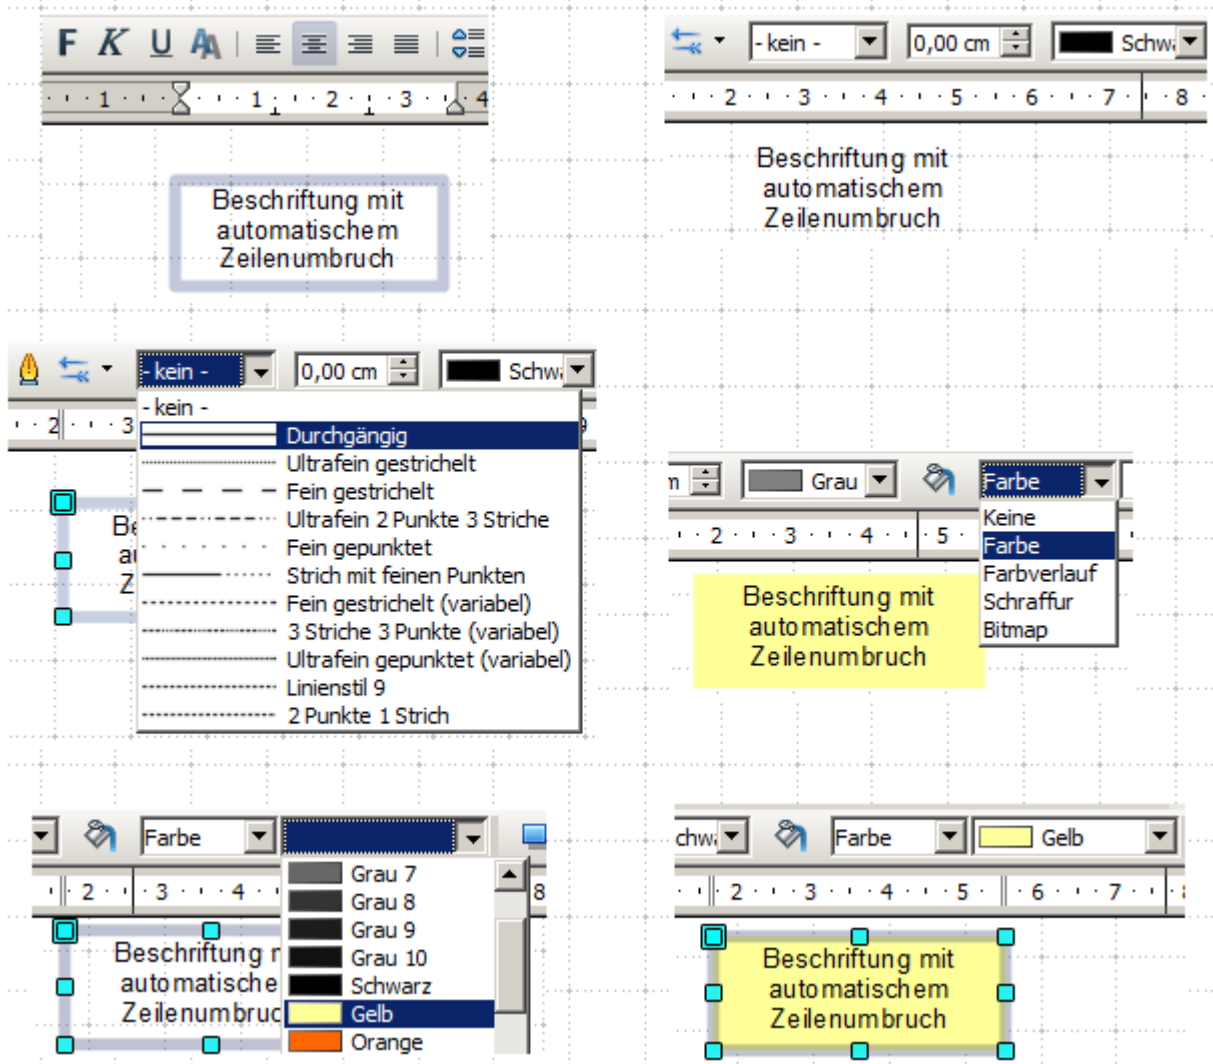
F K U A

1 · 1 · 2 · 3 · 4

Beschriftung mit automatischem Zeilenumbruch

- kein - | 0,00 cm | Schwa

2 · 3 · 4 · 5 · 6 · 7 · 8

Beschriftung mit automatischem Zeilenumbruch

- kein - | 0,00 cm | Schwa

2 · 3

- kein -
Durchgängig
Ultrafein gestrichelt
Fein gestrichelt
Ultrafein 2 Punkte 3 Striche
Fein gepunktet
Strich mit feinen Punkten
Fein gestrichelt (variabel)
3 Striche 3 Punkte (variabel)
Ultrafein gepunktet (variabel)
Linienstil 9
2 Punkte 1 Strich

Be
au
Z

Grau | Farbe

2 · 3 · 4 · 5

Keine
Farbe
Farbverlauf
Schraffur
Bitmap

Beschriftung mit automatischem Zeilenumbruch

Farbe

2 · 3 · 4 · 8

Grau 7
Grau 8
Grau 9
Grau 10
Schwarz
Gelb
Orange

Beschriftung r automatische Zeilenumbruc

chwa | Farbe | Gelb

2 · 3 · 4 · 5 · 6 · 7

Beschriftung mit automatischem Zeilenumbruch